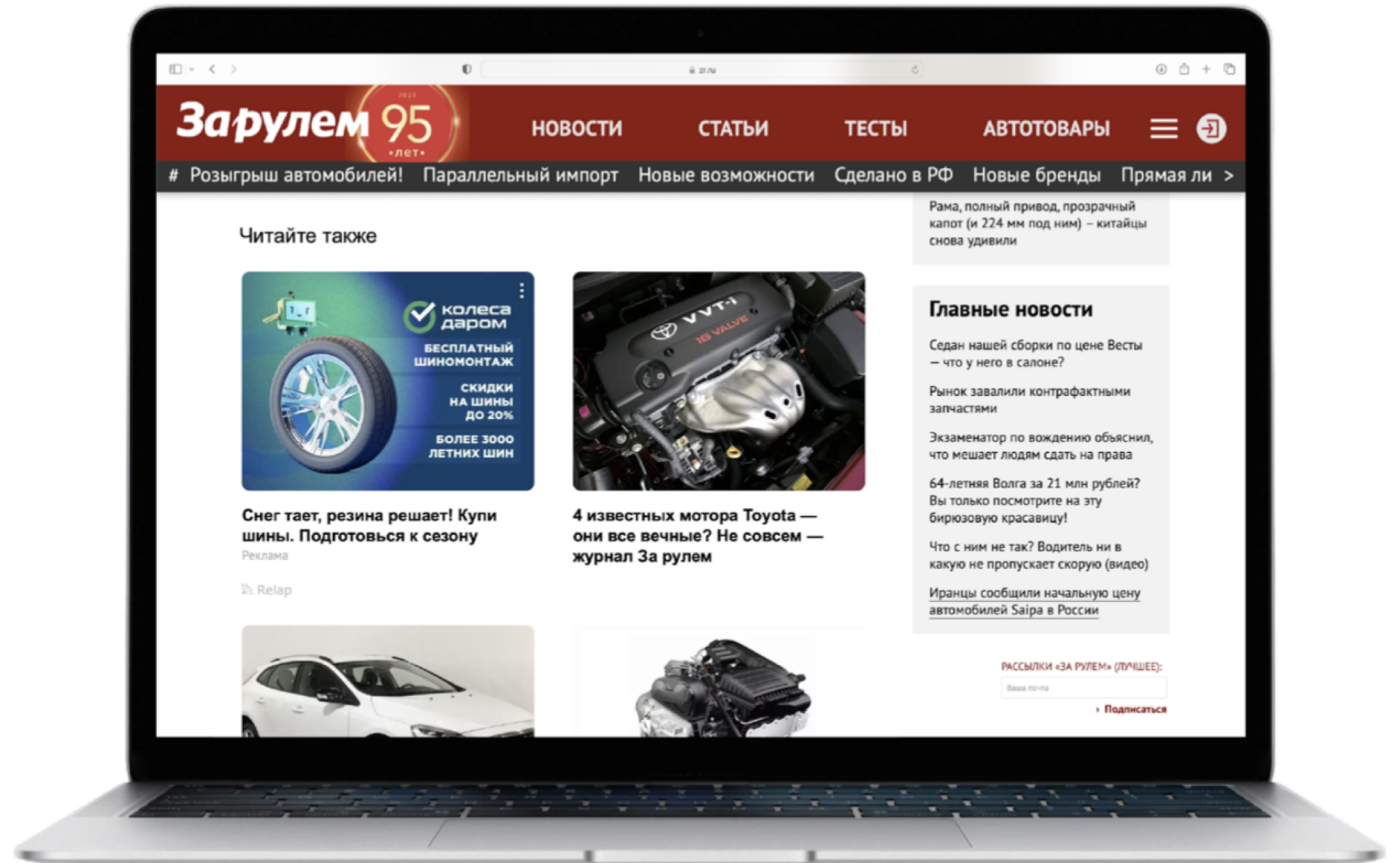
zr.ru

За рулем 95 лет

НОВОСТИ СТАТЬИ ТЕСТЫ АВТОТОВАРЫ

# Розыгрыш автомобилей! Параллельный импорт Новые возможности Сделано в РФ Новые бренды Прямая ли >

Рама, полный привод, прозрачный капот (и 224 мм под ним) – китайцы снова удивили

Читайте также

колеса даром
БЕСПЛАТНЫЙ ШИНОМОНТАЖ
СКИДКИ НА ШИНЫ ДО 20%
БОЛЕЕ 3000 ЛЕТНИХ ШИН

Снег тает, резина решает! Купи шины. Подготовься к сезону
Реклама

Relap

VVT-i 16 VALVE

4 известных мотора Toyota — они все вечные? Не совсем — журнал За рулем

Главные новости

Седан нашей сборки по цене Весты — что у него в салоне?

Рынок завалили контрафактными запчастями

Экзаменатор по вождению объяснил, что мешает людям сдать на права

64-летняя Волга за 21 млн рублей? Вы только посмотрите на эту бирюзовую красавицу!

Что с ним не так? Водитель ни в какую не пропускает скорую (видео)

Иранцы сообщили начальную цену автомобилей Saipa в России

РАССЫЛКИ «ЗА РУЛЕМ» (ЛУЧШЕЕ):

Ваша почта

› Подписаться